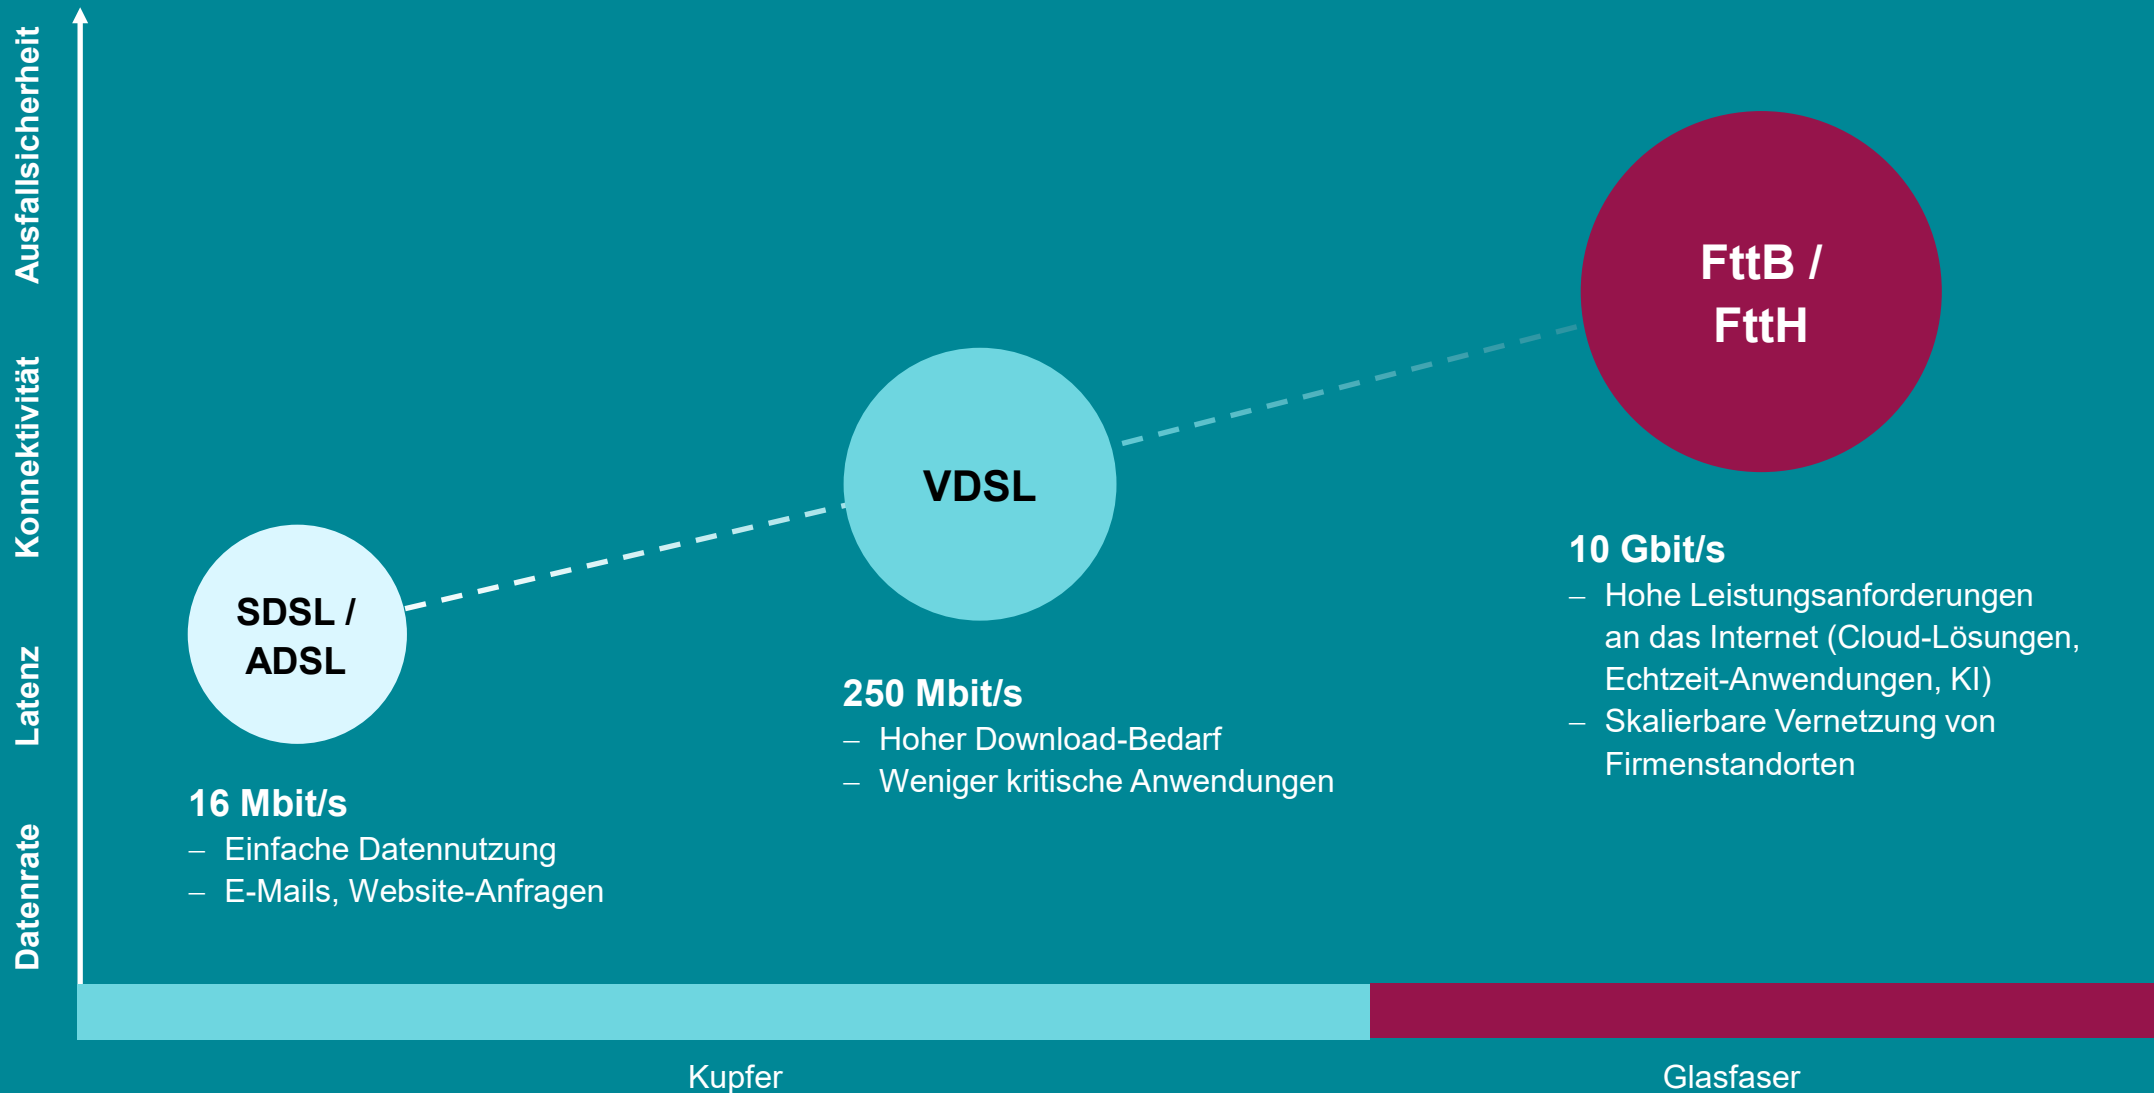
Ausfallsicherheit Konnektivität Latenz Datenrate

FttB / FttH

VDSL

SDSL / ADSL

10 Gbit/s
– Hohe Leistungsanforderungen an das Internet (Cloud-Lösungen, Echtzeit-Anwendungen, KI)
– Skalierbare Vernetzung von Firmenstandorten

250 Mbit/s
– Hoher Download-Bedarf
– Weniger kritische Anwendungen

16 Mbit/s
– Einfache Datennutzung
– E-Mails, Website-Anfragen

Kupfer

Glasfaser